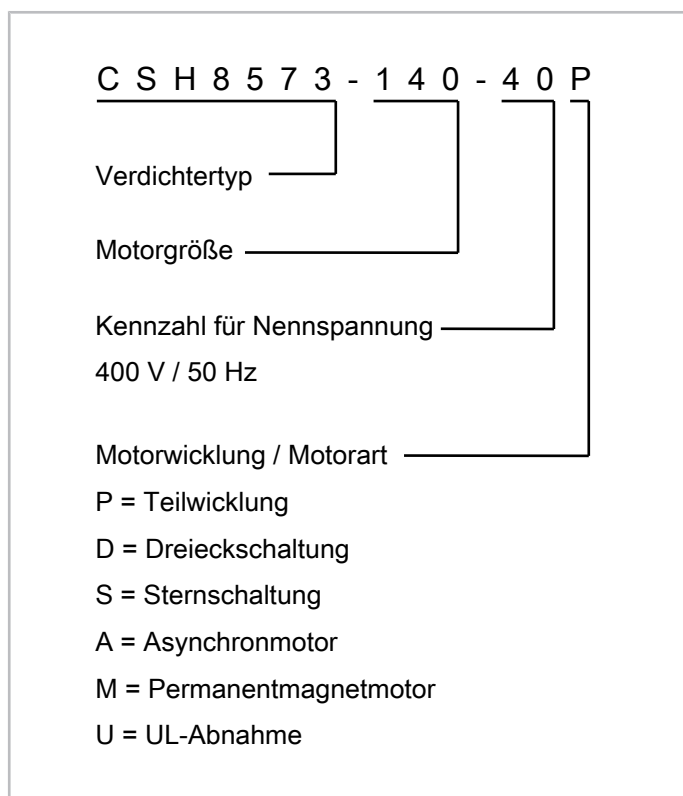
CSH8573-140-40P

Verdichtertyp

Motorgröße

Kennzahl für Nennspannung
400 V / 50 Hz

Motorwicklung / Motorart
P = Teilwicklung
D = Dreieckschaltung
S = Sternschaltung
A = Asynchronmotor
M = Permanentmagnetmotor
U = UL-Abnahme